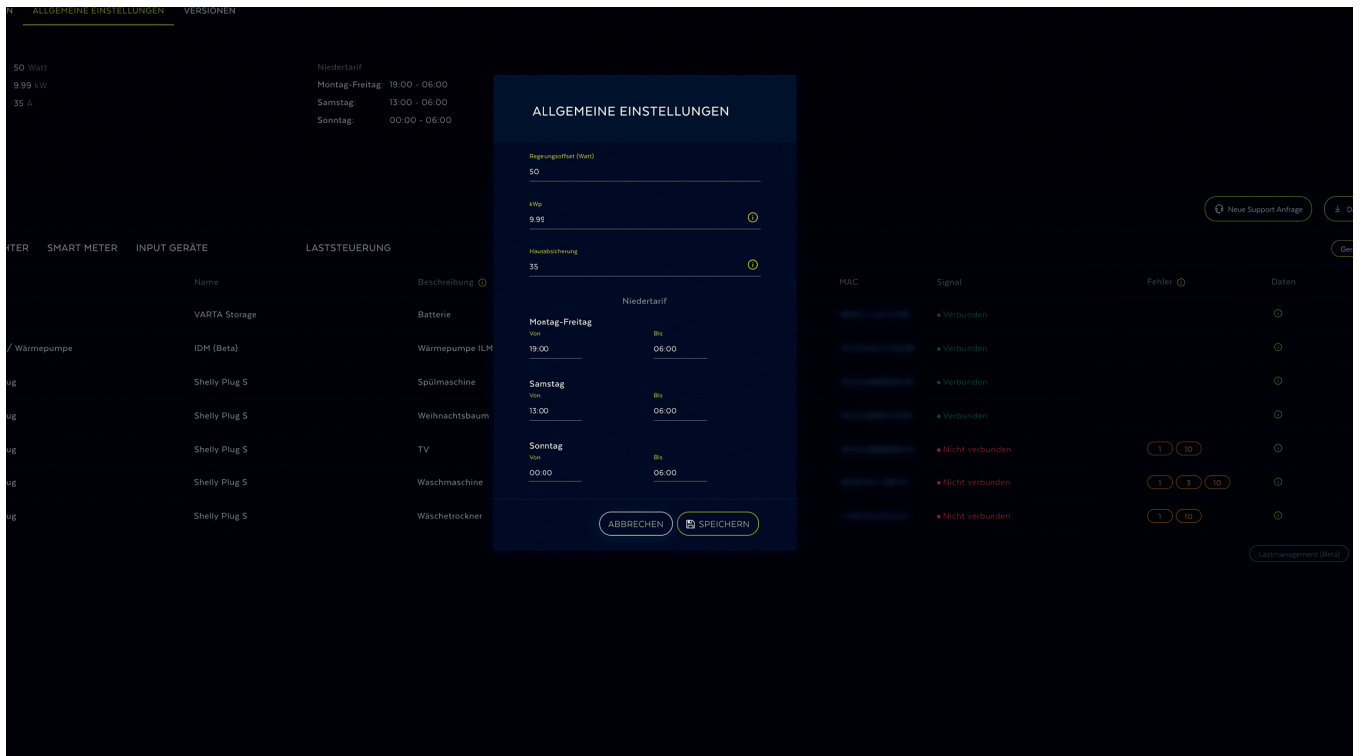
N ALLGEMEINE EINSTELLUNGEN VERSIONEN

50 Watt
9.99 kW
35 A

Niedertarif
Montag-Freitag: 19:00 - 06:00
Samstag: 13:00 - 06:00
Sonntag: 00:00 - 06:00

Neue Support Anfrage
D

HTER SMART METER INPUT GERÄTE LASTSTEUERUNG

Ger

| | Name | Beschreibung | MAC | Signal | Fehler | Daten |
|---|---|---|---|---|---|---|
| | VARTA Storage | Batterie | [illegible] | Verbunden | | |
| / Wärmepumpe | IDM (Beta) | Wärmepumpe ILM | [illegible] | Verbunden | | |
| ug | Shelly Plug S | Spülmaschine | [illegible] | Verbunden | | |
| ug | Shelly Plug S | Weihnachtsbaum | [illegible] | Verbunden | | |
| ug | Shelly Plug S | TV | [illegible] | Nicht verbunden | 1 10 | |
| ug | Shelly Plug S | Waschmaschine | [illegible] | Nicht verbunden | 1 3 10 | |
| ug | Shelly Plug S | Wäschetrockner | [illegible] | Nicht verbunden | 1 10 | |

Lastmanagement (Beta)

ALLGEMEINE EINSTELLUNGEN

Regelungsoffset (Watt)
50

kWp
9.99

Hausabsicherung
35

Niedertarif

Montag-Freitag
Von
19:00
Bis
06:00

Samstag
Von
13:00
Bis
06:00

Sonntag
Von
00:00
Bis
06:00

ABBRECHEN SPEICHERN